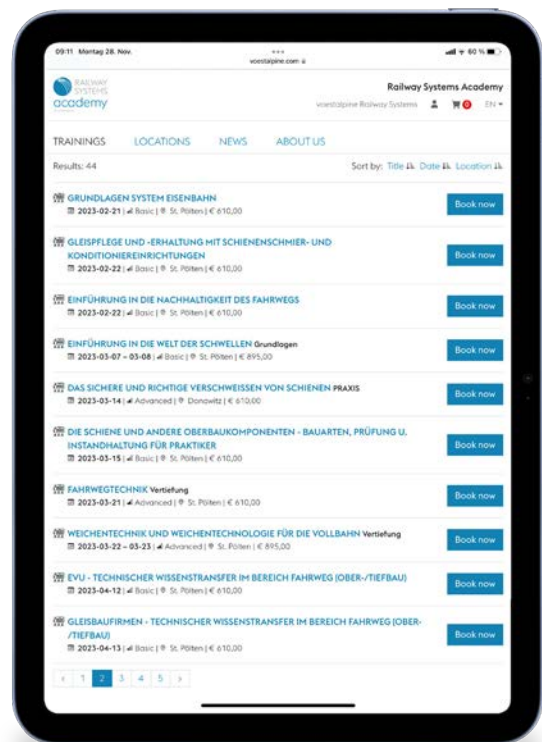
09:11 Montag 28. Nov.

voestalpine.com

60 %

RAILWAY SYSTEMS academy

Railway Systems Academy

voestalpine Railway Systems

0

EN

TRAININGS LOCATIONS NEWS ABOUT US

Results: 44

Sort by: Title Date Location

GRUNDLAGEN SYSTEM EISENBAHN
2023-02-21 | Basic | St. Pölten | € 610,00
Book now

GLEISPFLEGE UND -ERHALTUNG MIT SCHIENENSCHMIER- UND KONDITIONIEREINRICHTUNGEN
2023-02-22 | Basic | St. Pölten | € 610,00
Book now

EINFÜHRUNG IN DIE NACHHALTIGKEIT DES FAHRWEGS
2023-02-22 | Basic | St. Pölten | € 610,00
Book now

EINFÜHRUNG IN DIE WELT DER SCHWELLEN Grundlagen
2023-03-07 – 03-08 | Basic | St. Pölten | € 895,00
Book now

DAS SICHERE UND RICHTIGE VERSCHWEISSEN VON SCHIENEN PRAXIS
2023-03-14 | Advanced | Donawitz | € 610,00
Book now

DIE SCHIENE UND ANDERE OBERBAUKOMPONENTEN - BAUARTEN, PRÜFUNG U. INSTANDHALTUNG FÜR PRAKTIKER
2023-03-15 | Basic | St. Pölten | € 610,00
Book now

FAHRWEGTECHNIK Vertiefung
2023-03-21 | Advanced | St. Pölten | € 610,00
Book now

WEICHENTECHNIK UND WEICHENTECHNOLOGIE FÜR DIE VOLLBAHN Vertiefung
2023-03-22 – 03-23 | Advanced | St. Pölten | € 895,00
Book now

EVU - TECHNISCHER WISSENSTRANSFER IM BEREICH FAHRWEG (OBER-/TIEFBAU)
2023-04-12 | Basic | St. Pölten | € 610,00
Book now

GLEISBAUFIRMEN - TECHNISCHER WISSENSTRANSFER IM BEREICH FAHRWEG (OBER-/TIEFBAU)
2023-04-13 | Basic | St. Pölten | € 610,00
Book now

‹ 1 2 3 4 5 ›